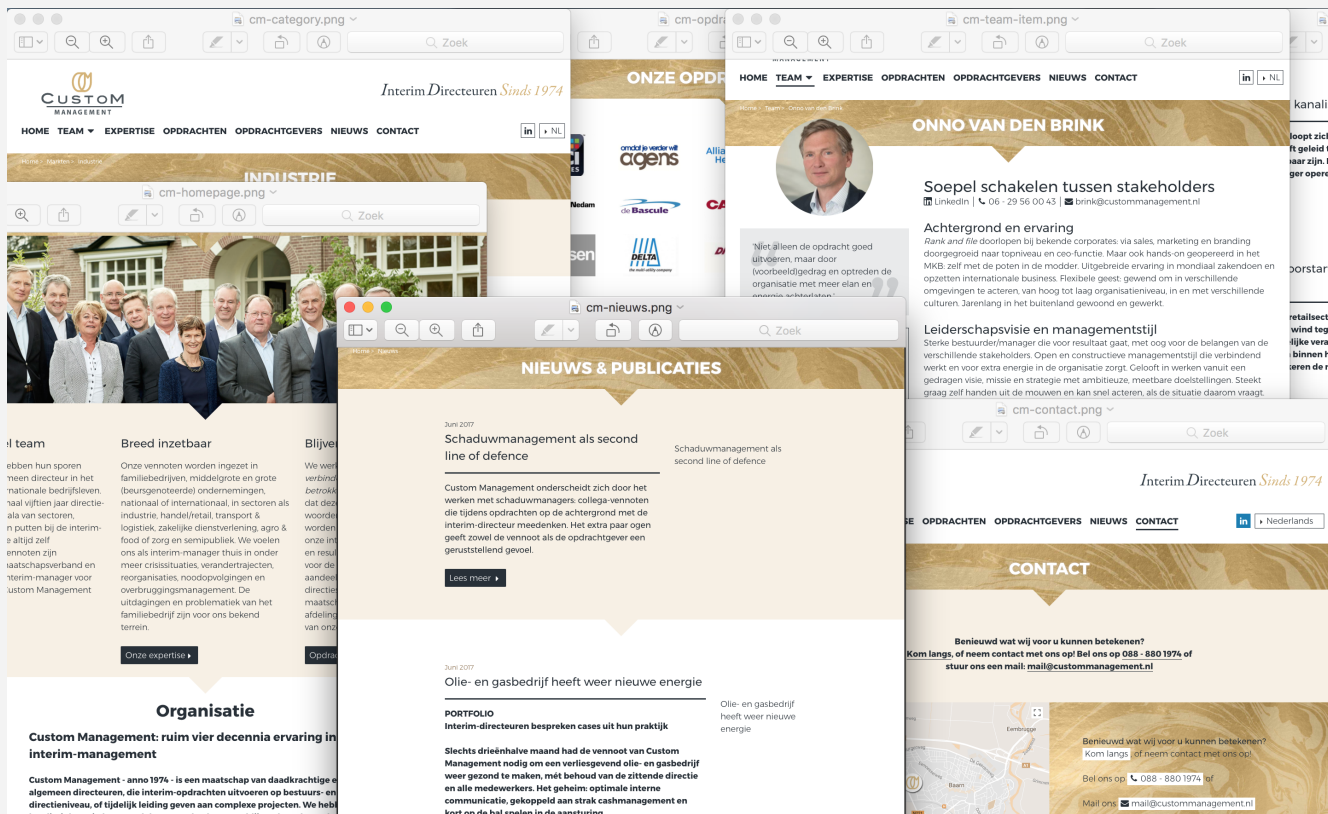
cm-category.png

Zoek

CUSTOM MANAGEMENT

Interim Directeuren Sinds 1974

HOME TEAM EXPERTISE OPDRACHTEN OPDRACHTGEVERS NIEUWS CONTACT

in NL

Home > Markten > Industrie

INDUSTRIE

cm-homepage.png

Zoek

el team

ebben hun sporen meen directeur in het nationale bedrijfsleven. naal vijftien jaar directieala van sectoren, n putten bij de interime altijd zelf nnoten zijn maatschapsverband en nterim-manager voor Custom Management

Breed inzetbaar

Onze vennoten worden ingezet in familiebedrijven, middelgrote en grote (beursgenoteerde) ondernemingen, nationaal of internationaal, in sectoren als industrie, handel/retail, transport & logistiek, zakelijke dienstverlening, agro & food of zorg en semipubliek. We voelen ons als interim-manager thuis in onder meer crisissituaties, verandertrajecten, reorganisaties, noodopvolgingen en overbruggingsmanagement. De uitdagingen en problematiek van het familiebedrijf zijn voor ons bekend terrein.

Onze expertise

Blijven

We werk verbind betrokk dat deze woorde worden intern en resul voor de aandeel directie maatsch afdeling van onz

Opdra

Organisatie

Custom Management: ruim vier decennia ervaring in interim-management

Custom Management - anno 1974 - is een maatschap van daadkrachtige e algemeen directeuren, die interim-opdrachten uitvoeren op bestuurs- en directieniveau, of tijdelijk leiding geven aan complexe projecten. We hebb

cm-opdr

ONZE OPDR

omdat je verder wilt agens

Allia He

Nedam

de Bascule

CA

sen

DELTA

D

cm-team-item.png

Zoek

HOME TEAM EXPERTISE OPDRACHTEN OPDRACHTGEVERS NIEUWS CONTACT

in NL

Home > Team > Onno van den Brink

ONNO VAN DEN BRINK

Soepel schakelen tussen stakeholders

LinkedIn | 06 - 29 56 00 43 | brink@custommanagement.nl

Achtergrond en ervaring

Rank and file doorlopen bij bekende corporates: via sales, marketing en branding doorgegroeid naar topniveau en ceo-functie. Maar ook hands-on geopereerd in het MKB: zelf met de poten in de modder. Uitgebreide ervaring in mondiaal zakendoen en opzetten internationale business. Flexibele geest: gewend om in verschillende omgevingen te acteren, van hoog tot laag organisatieniveau, in en met verschillende culturen. Jarenlang in het buitenland gewoond en gewerkt.

Leiderschapsvisie en managementstijl

Sterke bestuurder/manager die voor resultaat gaat, met oog voor de belangen van de verschillende stakeholders. Open en constructieve managementstijl die verbindend werkt en voor extra energie in de organisatie zorgt. Gelooft in werken vanuit een gedragen visie, missie en strategie met ambitieuze, meetbare doelstellingen. Steekt graag zelf handen uit de mouwen en kan snel acteren, als de situatie daarom vraagt.

'Niet alleen de opdracht goed uitvoeren, maar door (voorbeeld)gedrag en optreden de organisatie met meer elan en energie achterlaten.'

kanali

loopt zic geleid t aar zijn. ger opere

oorstar

retailsect wind teg binnen h eren de r

cm-nieuws.png

Zoek

Home > Nieuws

NIEUWS & PUBLICATIES

Juni 2017

Schaduwmanagement als second line of defence

Custom Management onderscheidt zich door het werken met schaduwmanagers: collega-vennoten die tijdens opdrachten op de achtergrond met de interim-directeur meedenken. Het extra paar ogen geeft zowel de vennoot als de opdrachtgever een geruststellend gevoel.

Lees meer

Schaduwmanagement als second line of defence

Juni 2017

Olie- en gasbedrijf heeft weer nieuwe energie

PORTFOLIO

Interim-directeuren bespreken cases uit hun praktijk

Slechts drieënhalve maand had de vennoot van Custom Management nodig om een verliesgevend olie- en gasbedrijf weer gezond te maken, mét behoud van de zittende directie en alle medewerkers. Het geheim: optimale interne communicatie, gekoppeld aan strak cashmanagement en kort op de bal spelen in de aansturing

Olie- en gasbedrijf heeft weer nieuwe energie

cm-contact.png

Zoek

Interim Directeuren Sinds 1974

SE OPDRACHTEN OPDRACHTGEVERS NIEUWS CONTACT

in Nederlands

CONTACT

Benieuwd wat wij voor u kunnen betekenen? Kom langs, of neem contact met ons op! Bel ons op 088 - 880 1974 of stuur ons een mail: mail@custommanagement.nl

Benieuwd wat wij voor u kunnen betekenen?
Kom langs of neem contact met ons op!

Bel ons op 088 - 880 1974 of

Mail ons mail@custommanagement.nl

Eembrugge

Baarn